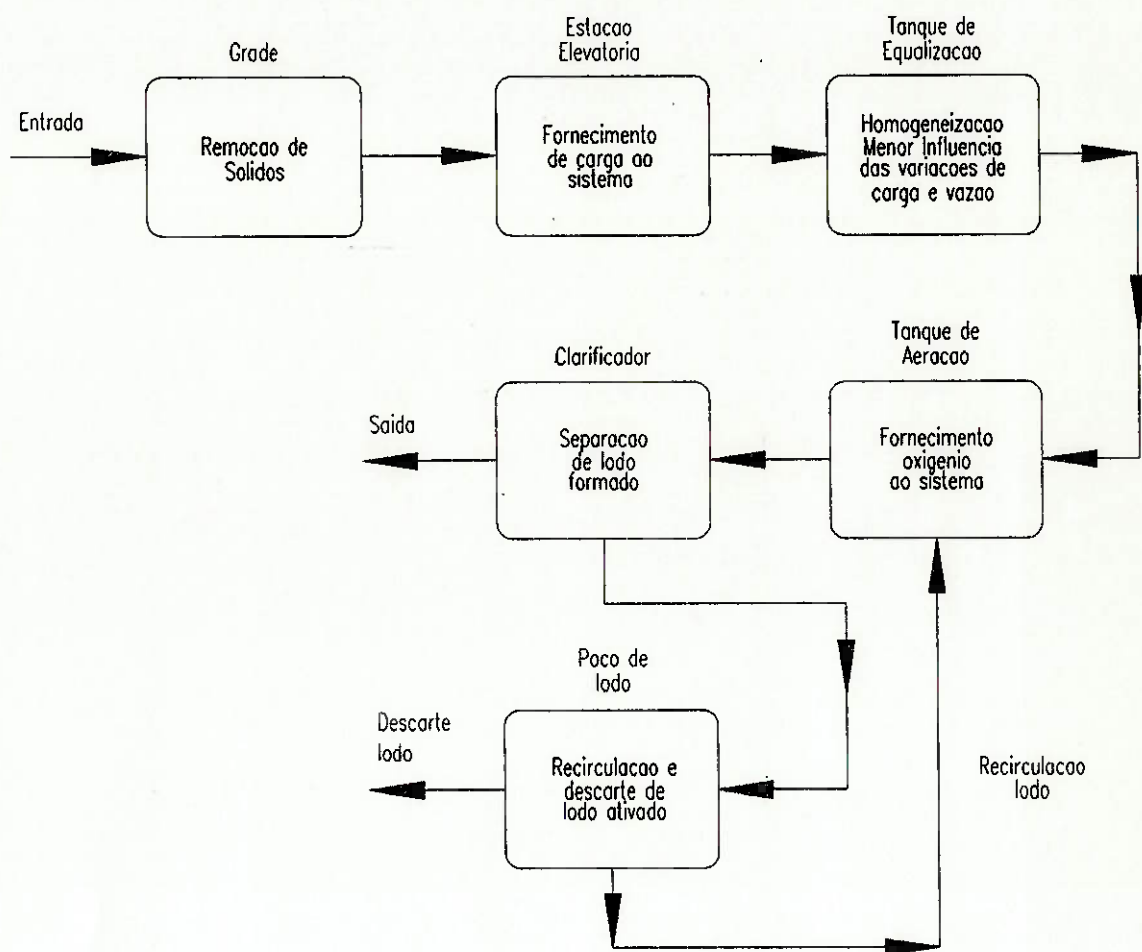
Entrada

Grade

Remocao de Solidos

Estacao Elevatoria

Fornecimento de carga ao sistema

Tanque de Equalizacao

Homogeneizacao Menor Influencia das variacoes de carga e vazao

Tanque de Aeracao

Fornecimento oxigenio ao sistema

Clarificador

Separacao de lodo formado

Saida

Poco de lodo

Recirculacao e descarte de lodo ativado

Descarte lodo

Recirculacao lodo